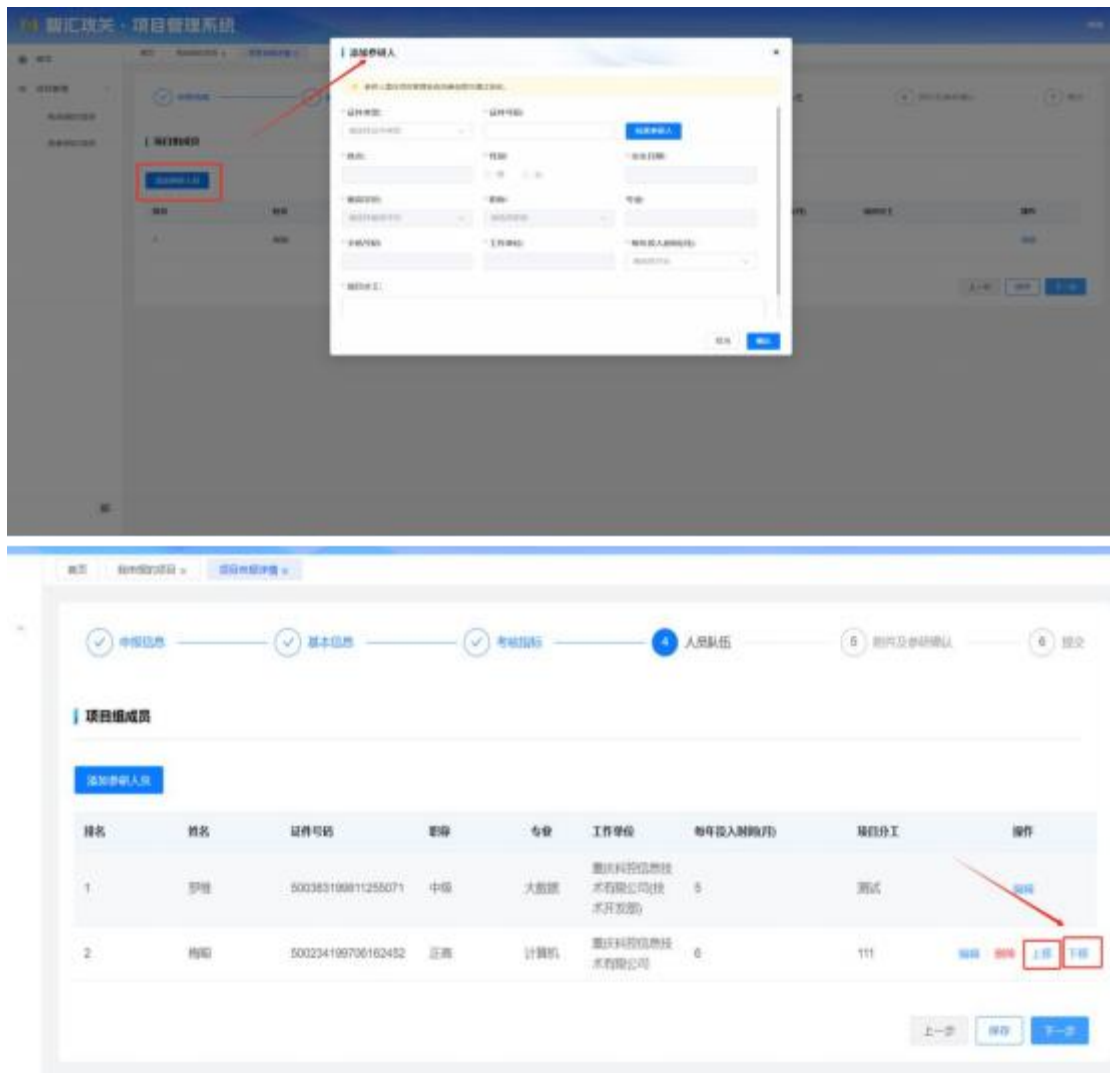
智汇攻关 · 项目管理系统

添加参研人

证件类型:
证件号码:
检索参研人
姓名:
性别:
出生日期:
最高学历:
职称:
专业:
手机号码:
工作单位:
每年投入时间(月):
项目分工:
取消
确定

项目组成员
添加参研人员

首页 我申报的项目 项目申报详情

申报信息
基本信息
考核指标
4 人员队伍
5 附件及参研确认
6 提交

项目组成员

添加参研人员

| 排名 | 姓名 | 证件号码 | 职称 | 专业 | 工作单位 | 每年投入时间(月) | 项目分工 | 操作 |
|---|---|---|---|---|---|---|---|---|
| 1 | 罗维 | 500383199811255071 | 中级 | 大数据 | 重庆科技信息技术有限公司(技术开发部) | 5 | 测试 | 编辑 |
| 2 | 梅阳 | 500234199706162452 | 正高 | 计算机 | 重庆科技信息技术有限公司 | 6 | 111 | 编辑 删除 上移 下移 |

上一步 保存 下一步